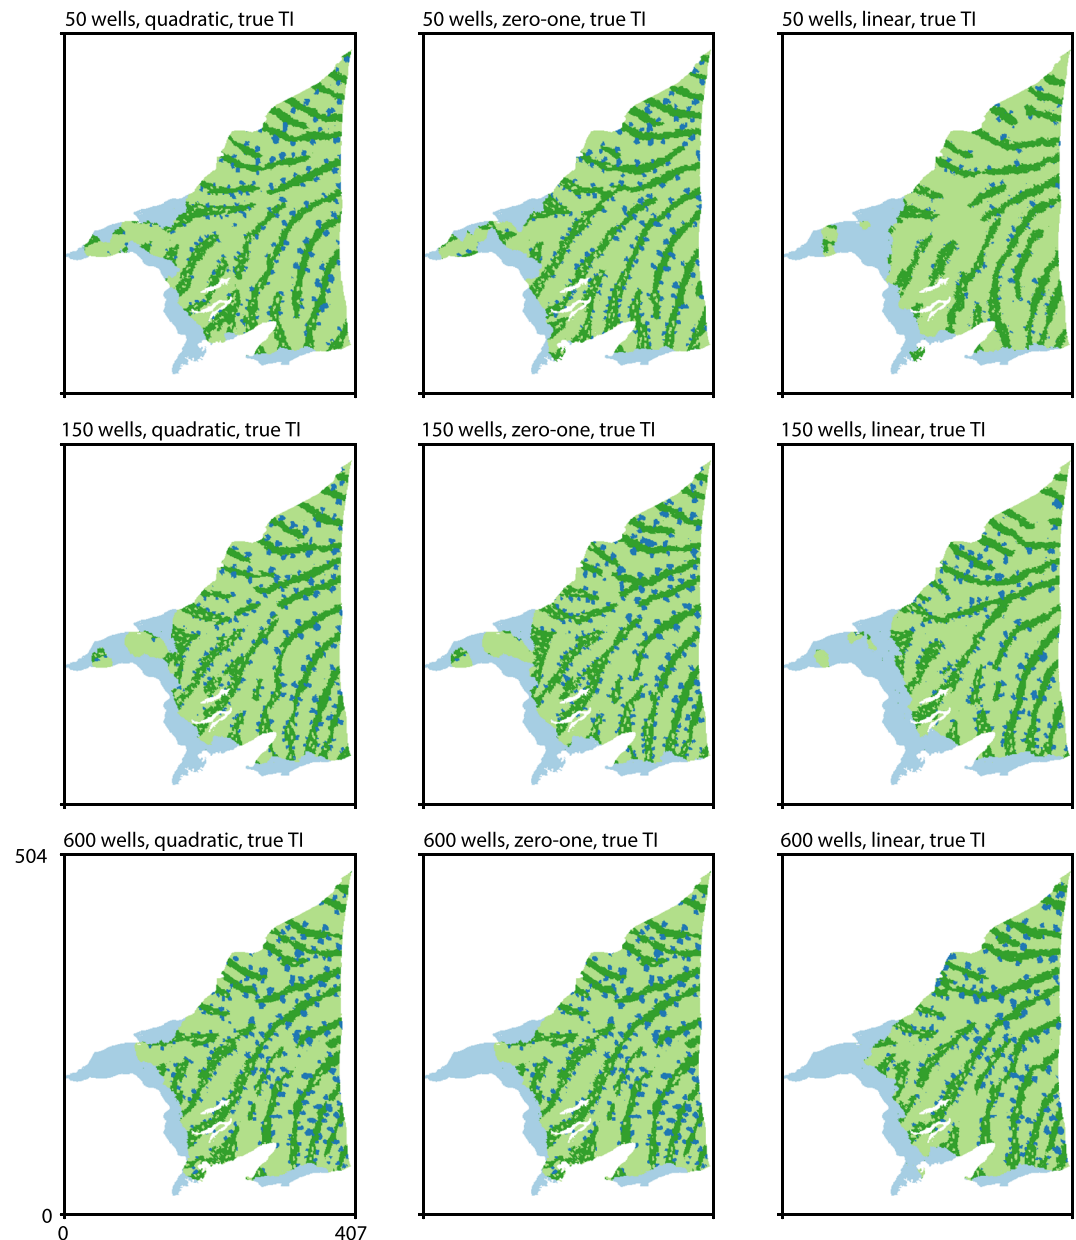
50 wells, quadratic, true TI

50 wells, zero-one, true TI

50 wells, linear, true TI

150 wells, quadratic, true TI

150 wells, zero-one, true TI

150 wells, linear, true TI

600 wells, quadratic, true TI

600 wells, zero-one, true TI

600 wells, linear, true TI

504
0
0
407